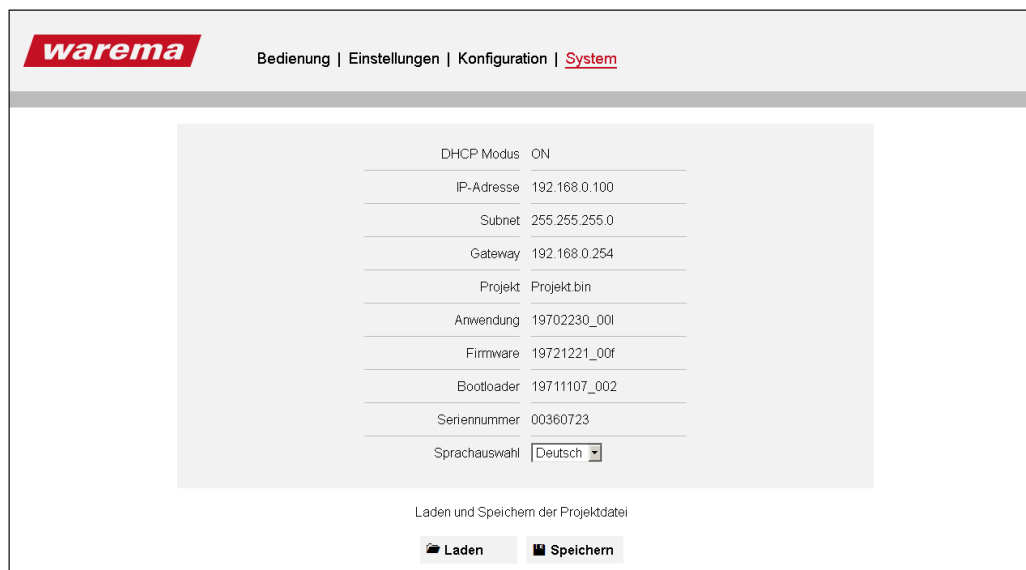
warema

Bedienung | Einstellungen | Konfiguration | System

| | |
|---|---|
| DHCP Modus | ON |
| IP-Adresse | 192.168.0.100 |
| Subnet | 255.255.255.0 |
| Gateway | 192.168.0.254 |
| Projekt | Projekt.bin |
| Anwendung | 19702230_00l |
| Firmware | 19721221_00f |
| Bootloader | 19711107_002 |
| Seriennummer | 00360723 |
| Sprachauswahl | Deutsch |

Laden und Speichern der Projektdatei

Laden Speichern